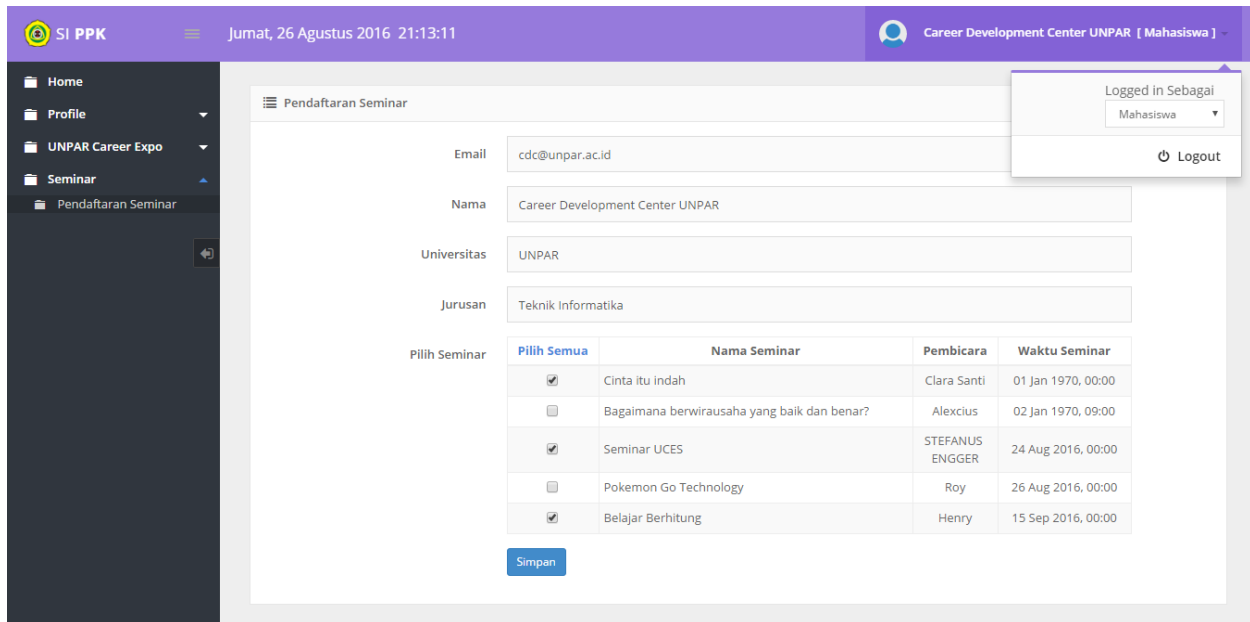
SI PPK

Jumat, 26 Agustus 2016 21:13:11

Career Development Center UNPAR [ Mahasiswa ]

Home

Profile

UNPAR Career Expo

Seminar

Pendaftaran Seminar

Pendaftaran Seminar

Logged in Sebagai

Mahasiswa

Logout

Email cdc@unpar.ac.id

Nama Career Development Center UNPAR

Universitas UNPAR

Jurusan Teknik Informatika

Pilih Seminar

| Pilih Semua | Nama Seminar | Pembicara | Waktu Seminar |
|---|---|---|---|
| ☑ | Cinta itu indah | Clara Santi | 01 Jan 1970, 00:00 |
| ☐ | Bagaimana berwirausaha yang baik dan benar? | Alexcius | 02 Jan 1970, 09:00 |
| ☑ | Seminar UCES | STEFANUS ENGGER | 24 Aug 2016, 00:00 |
| ☐ | Pokemon Go Technology | Roy | 26 Aug 2016, 00:00 |
| ☑ | Belajar Berhitung | Henry | 15 Sep 2016, 00:00 |

Simpan